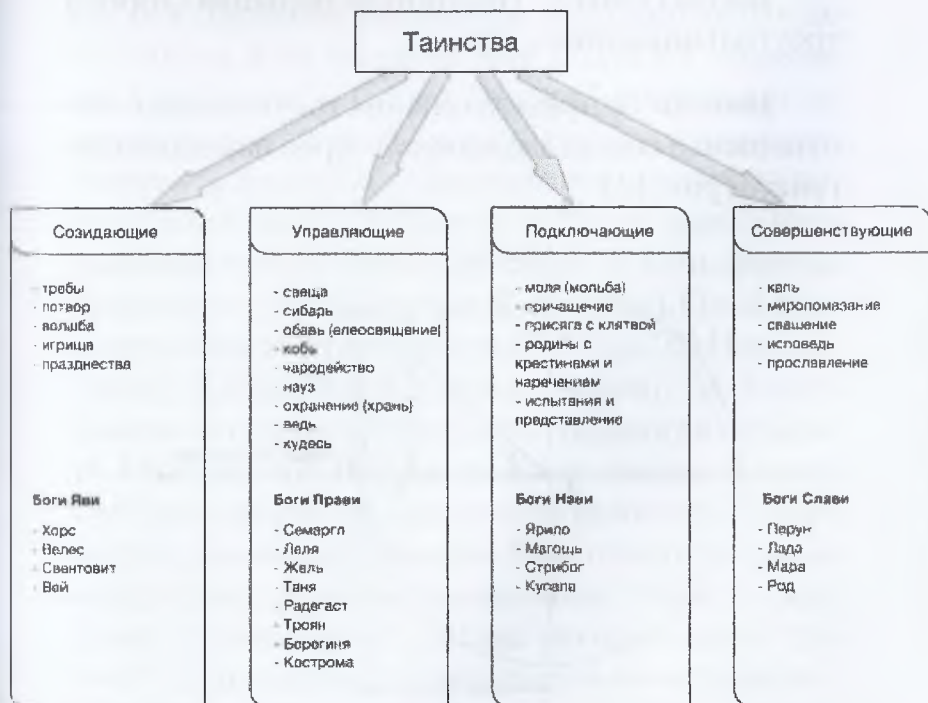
Таинства

Созидающие

- требы
- потвор
- волшба
- игрища
- празднества

Боги Яви

- Хорс
- Велес
- Свентовит
- Вей

Управляющие

- свеща
- сибарь
- обавь (елеосвящение)
- кобь
- чародейство
- науз
- охранение (хранъ)
- ведь
- кудесь

Боги Прави

- Семаргл
- Леля
- Жель
- Таня
- Радегаст
- Троян
- Берегиня
- Кострома

Подключающие

- моля (мольба)
- причащение
- присяга с клятвой
- родины с крестинами и наречением
- испытания и представление

Боги Нави

- Ярило
- Макошь
- Стрибог
- Купала

Совершенствующие

- калъ
- миропомазание
- свашение
- исповедь
- прославление

Боги Слави

- Перун
- Лада
- Мара
- Род